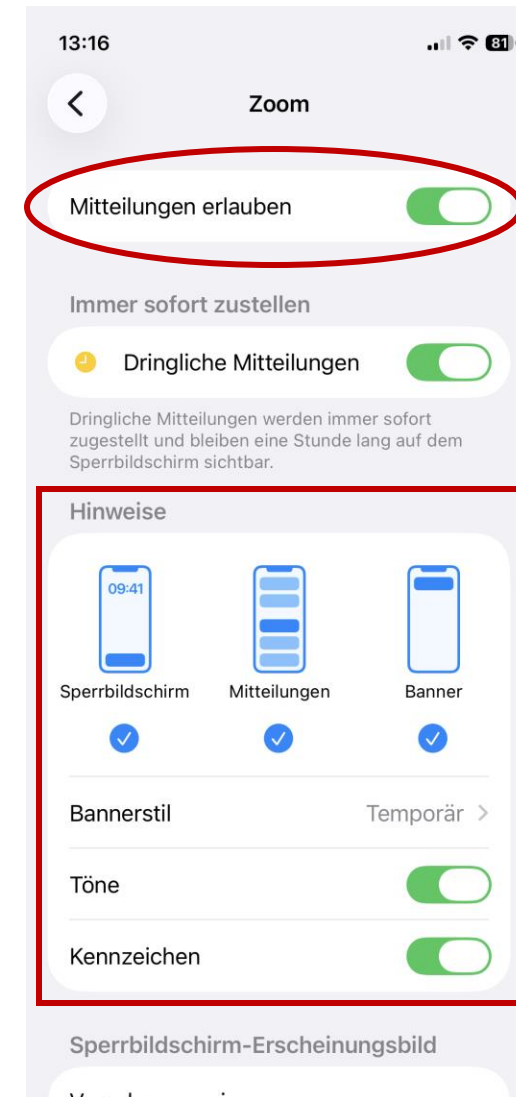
13:16

81

Zoom

Mitteilungen erlauben

Immer sofort zustellen

Dringliche Mitteilungen

Dringliche Mitteilungen werden immer sofort zugestellt und bleiben eine Stunde lang auf dem Sperrbildschirm sichtbar.

Hinweise

09:41

Sperrbildschirm

Mitteilungen

Banner

Bannerstil

Temporär

Töne

Kennzeichen

Sperrbildschirm-Erscheinungsbild

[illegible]